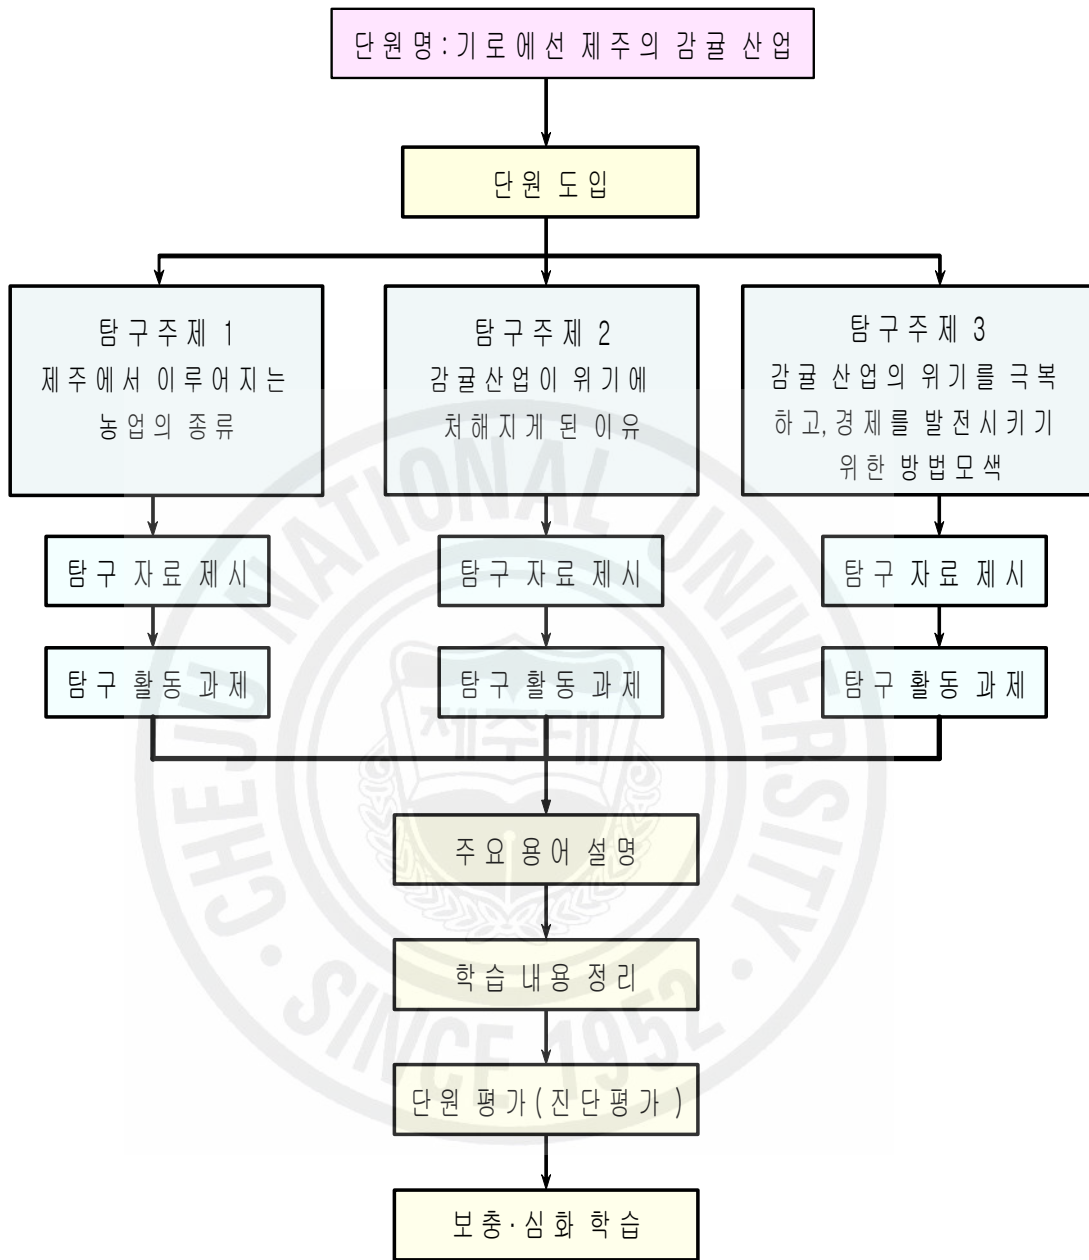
단원명:기로에선 제주의 감귤 산업

단원 도입

탐구주제 1
제주에서 이루어지는 농업의 종류

탐구주제 2
감귤산업이 위기에 처해지게 된 이유

탐구주제 3
감귤 산업의 위기를 극복하고,경제를 발전시키기 위한 방법모색

탐구 자료 제시

탐구 활동 과제

탐구 자료 제시

탐구 활동 과제

탐구 자료 제시

탐구 활동 과제

주요 용어 설명

학습 내용 정리

단원 평가(진단평가)

보충·심화 학습

CHEJU NATIONAL UNIVERSITY

SINCE 1952

제주대